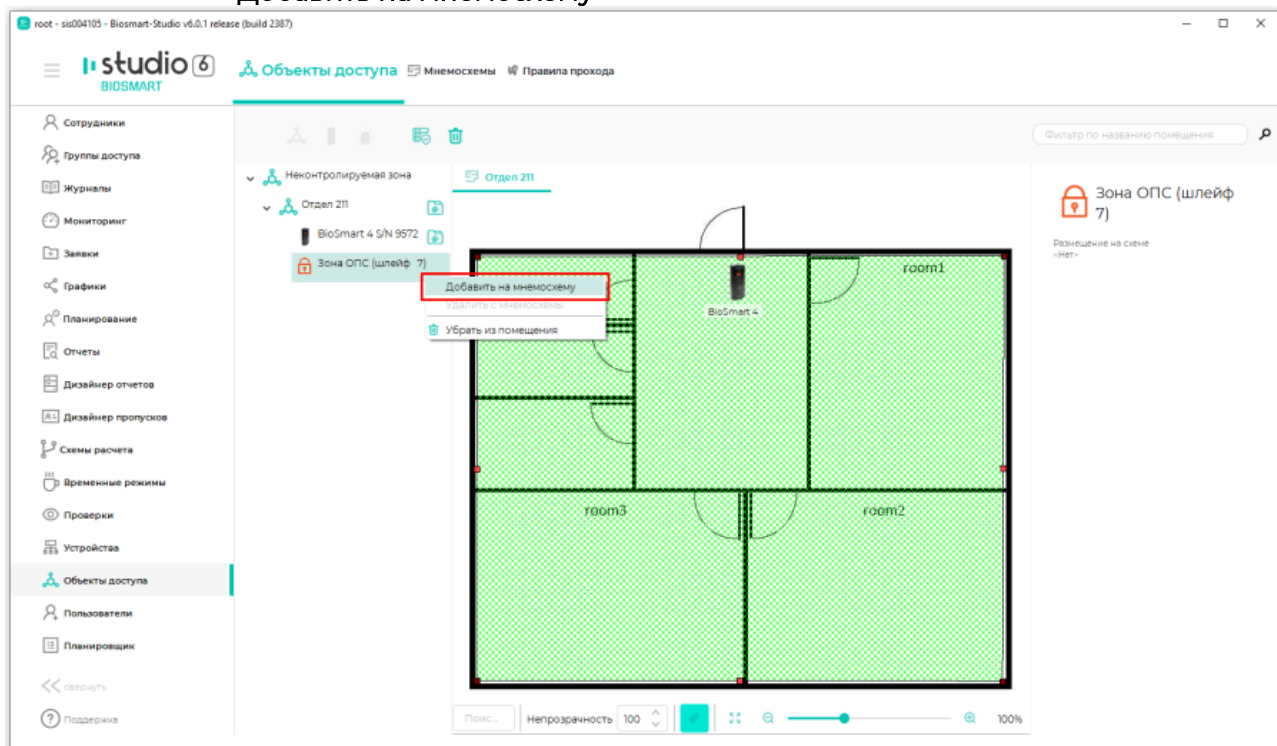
root - sis004105 - Biosmart-Studio v6.0.1 release (build 2387)

studio 6 BIOSMART

Объекты доступа  Мнемосхемы  Правила прохода

Сотрудники
Группы доступа
Журналы
Мониторинг
Заявки
Графики
Планирование
Отчеты
Дизайнер отчетов
Дизайнер пропусков
Схемы расчета
Временные режимы
Проверки
Устройства
Объекты доступа
Пользователи
Планировщик
свернуть
Поддержка

Фильтр по названию помещения

Неконтролируемая зона
Отдел 211
BioSmart 4 S/N 9572
Зона ОПС (шлейф 7)

Добавить на мнемосхему
Удалить с мнемосхемы
Убрать из помещения

Отдел 211

BioSmart 4
room1
room3
room2

Зона ОПС (шлейф 7)
Размещение на схеме
«Нет»

Поис...  Непрозрачность 100  100%